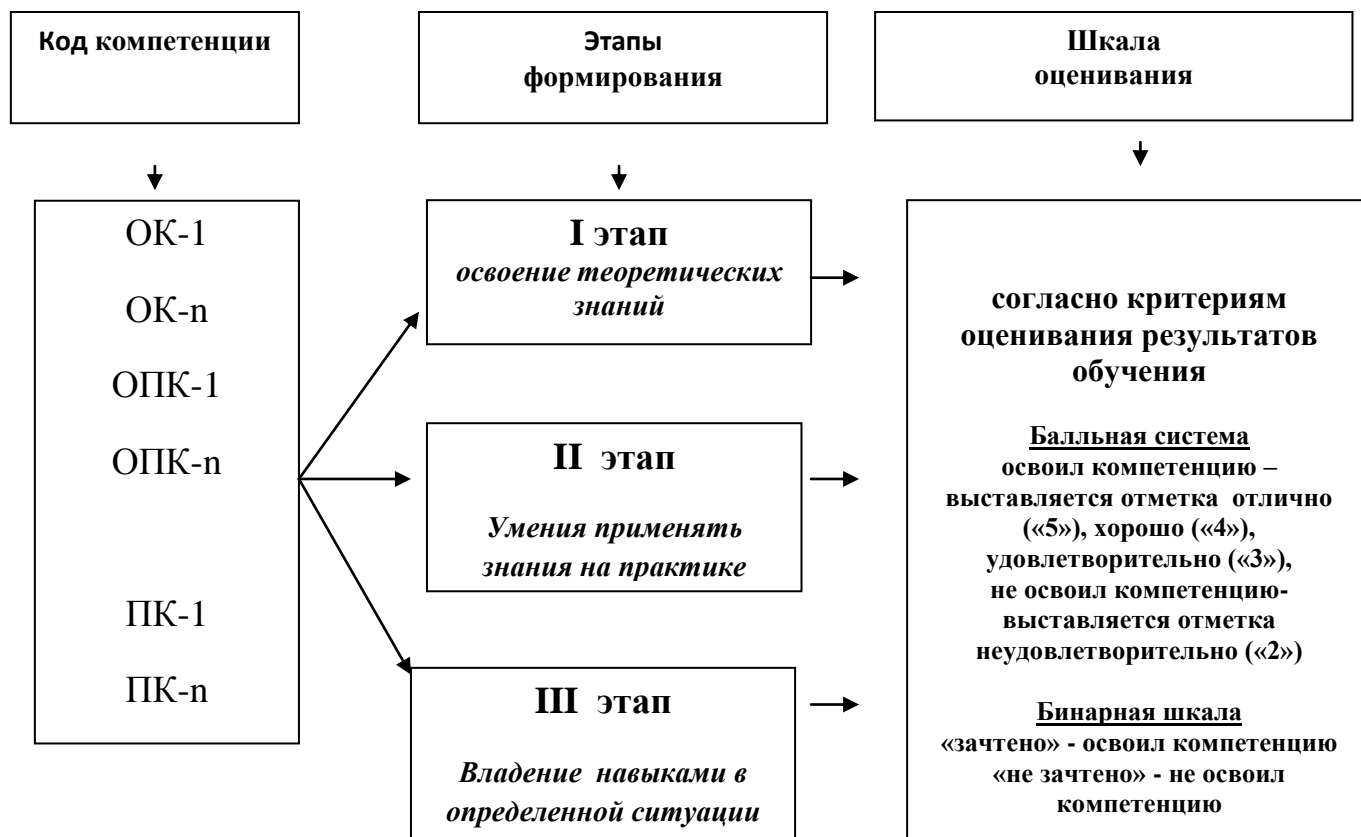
Код компетенции

Этапы формирования

Шкала оценивания

ОК-1

ОК-n

ОПК-1

ОПК-n

ПК-1

ПК-n

I этап
освоение теоретических знаний

II этап
Умения применять знания на практике

III этап
Владение навыками в определенной ситуации

согласно критериям оценивания результатов обучения

Балльная система
освоил компетенцию – выставляется отметка отлично («5»), хорошо («4»), удовлетворительно («3»), не освоил компетенцию- выставляется отметка неудовлетворительно («2»)

Бинарная шкала
«зачтено» - освоил компетенцию «не зачтено» - не освоил компетенцию